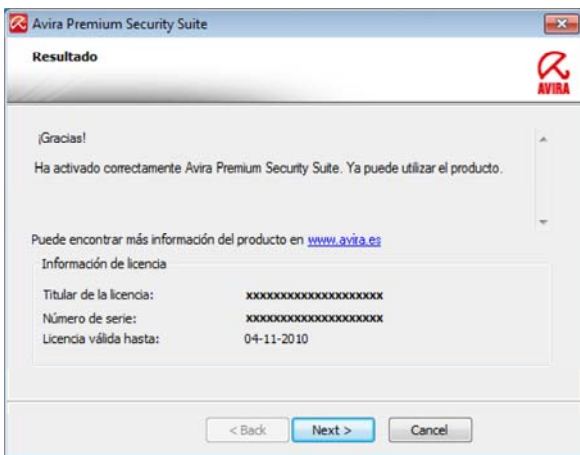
Avira Premium Security Suite

Resultado

AVIRA

¡Gracias!

Ha activado correctamente Avira Premium Security Suite. Ya puede utilizar el producto.

Puede encontrar más información del producto en www.avira.es

Información de licencia

| | |
|---|---|
| Titular de la licencia: | xxxxxxxxxxxxxxxxxxxx |
| Número de serie: | xxxxxxxxxxxxxxxxxxxx |
| Licencia válida hasta: | 04-11-2010 |

< Back Next > Cancel